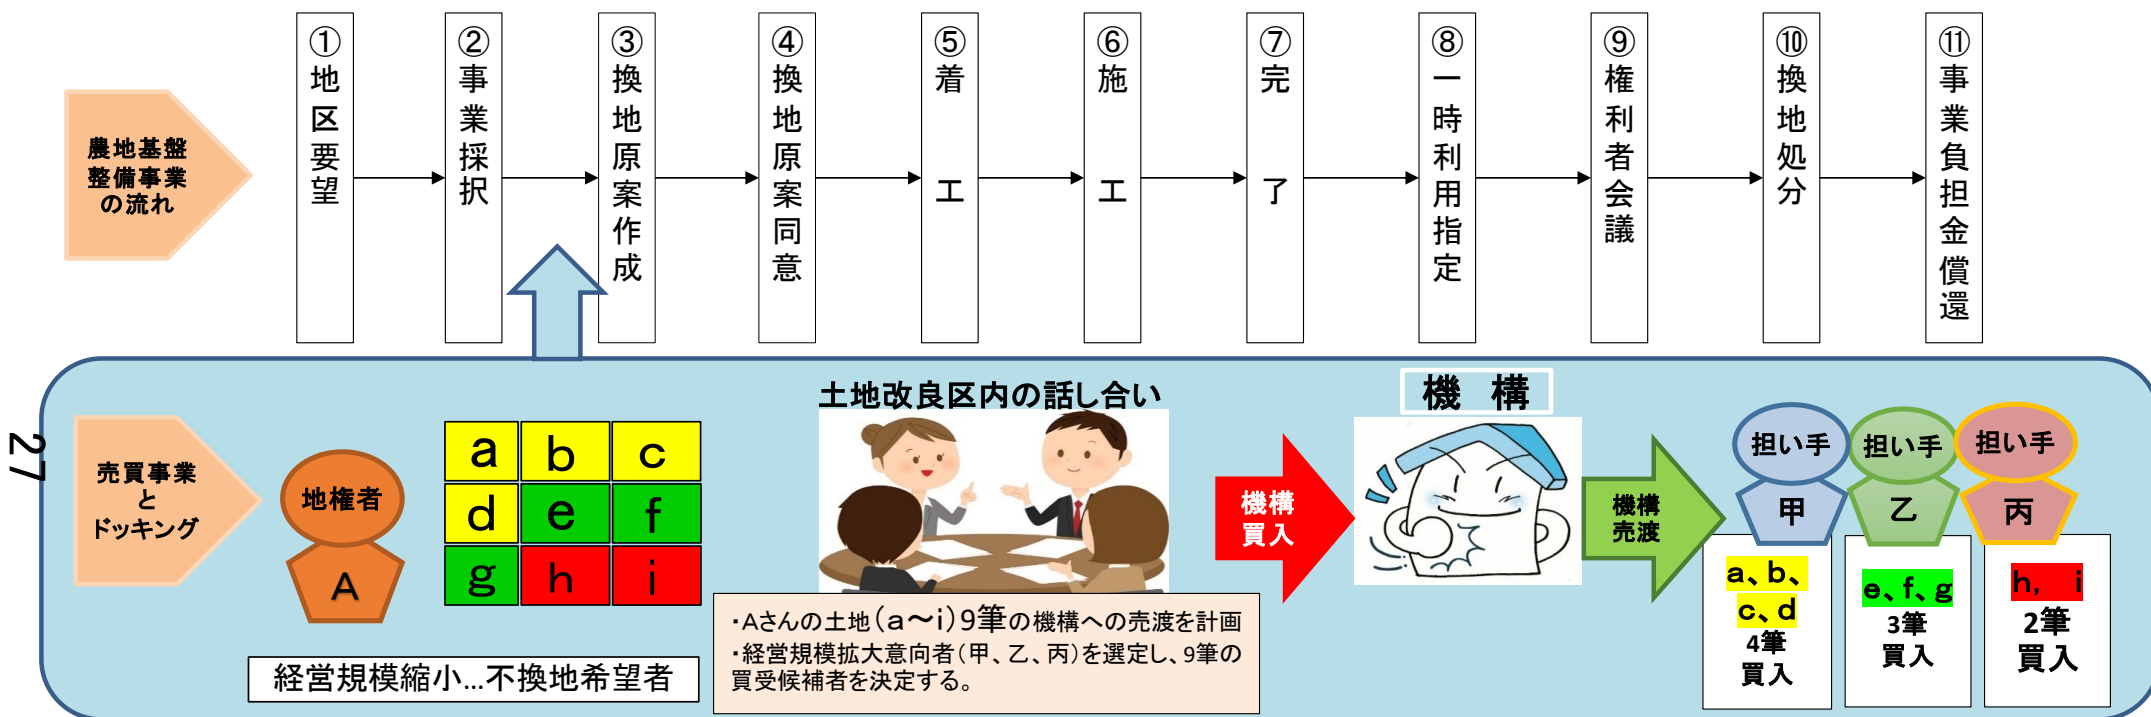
農地基盤整備事業の流れ

①地区要望
②事業採択
③換地原案作成
④換地原案同意
⑤着工
⑥施工
⑦完了
⑧一時利用指定
⑨権利者会議
⑩換地処分
⑪事業負担金償還

27

売買事業とドッキング

地権者
A

| a | b | c |
|---|---|---|
| d | e | f |
| g | h | i |

経営規模縮小…不換地希望者

土地改良区内の話し合い

・Aさんの土地（a～i）9筆の機構への売渡を計画
・経営規模拡大意向者（甲、乙、丙）を選定し、9筆の買受候補者を決定する。

機構買入

機 構

機構売渡

担い手
甲
a、b、c、d
4筆
買入

担い手
乙
e、f、g
3筆
買入

担い手
丙
h、i
2筆
買入